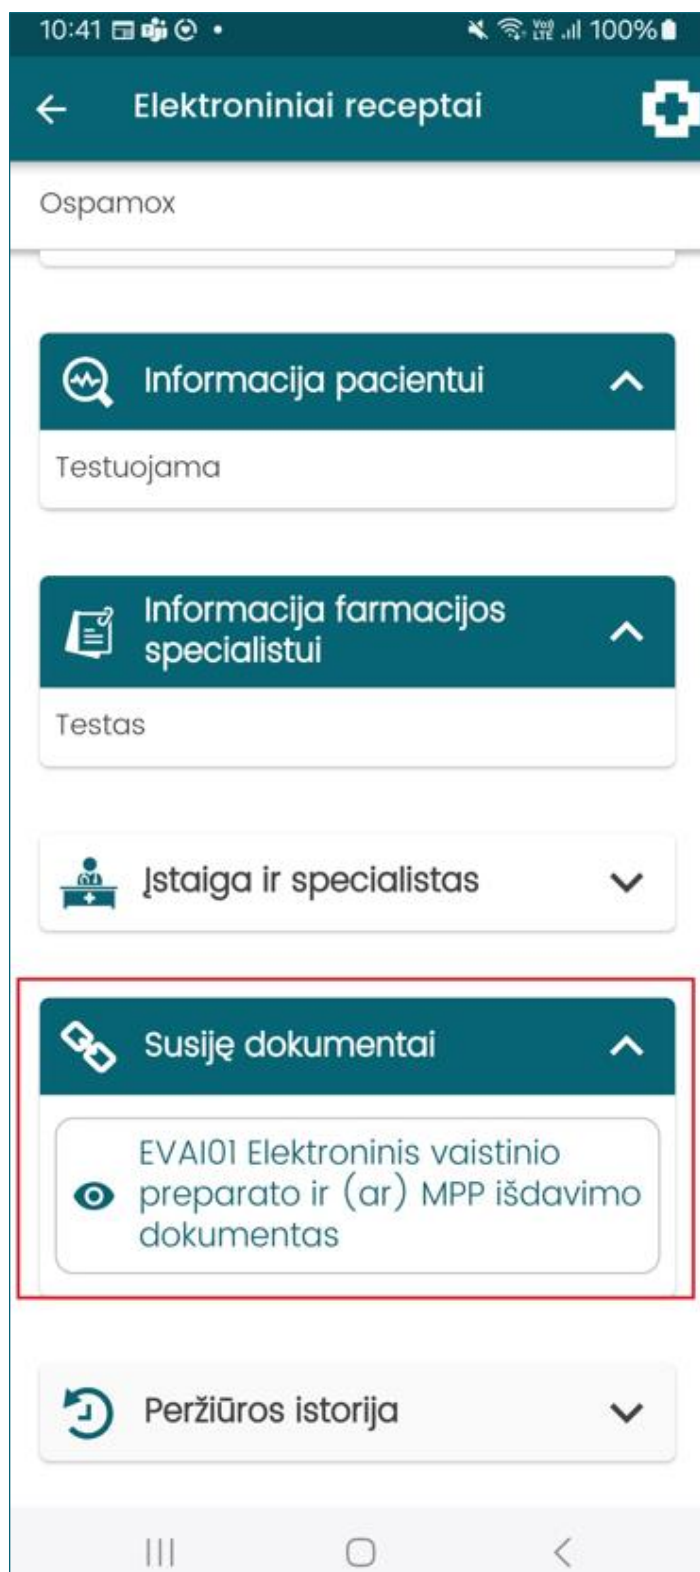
10:41 100%

Elektroniniai receptai

Ospamox

Informacija pacientui

Testuojama

Informacija farmacijos specialistui

Testas

Įstaiga ir specialistas

Susiję dokumentai

EVAI01 Elektroninis vaistinio preparato ir (ar) MPP išdavimo dokumentas

Peržiūros istorija